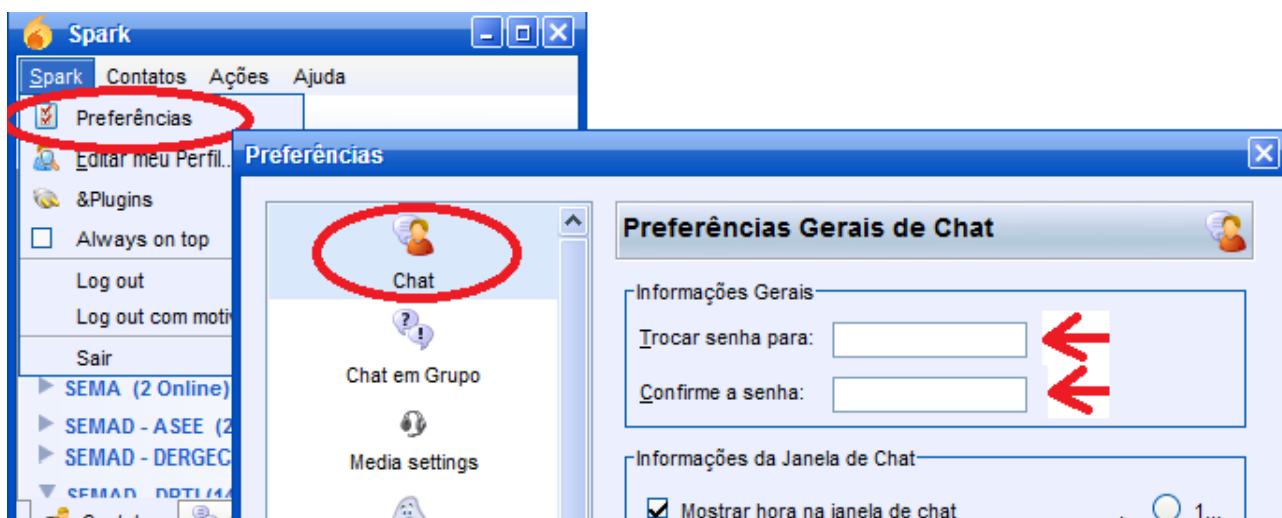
Spark

Spark Contatos Ações Ajuda

Preferências
Editar meu Perfil...
&Plugins
Always on top
Log out
Log out com moti
Sair

SEMA (2 Online)
SEMAD - ASEE (2
SEMAD - DERGEC
SEMAD - DPTI (1

Preferências

Chat
Chat em Grupo
Media settings

Preferências Gerais de Chat

Informações Gerais
Trocar senha para:
Confirme a senha:

Informações da Janela de Chat
Mostrar hora na janela de chat